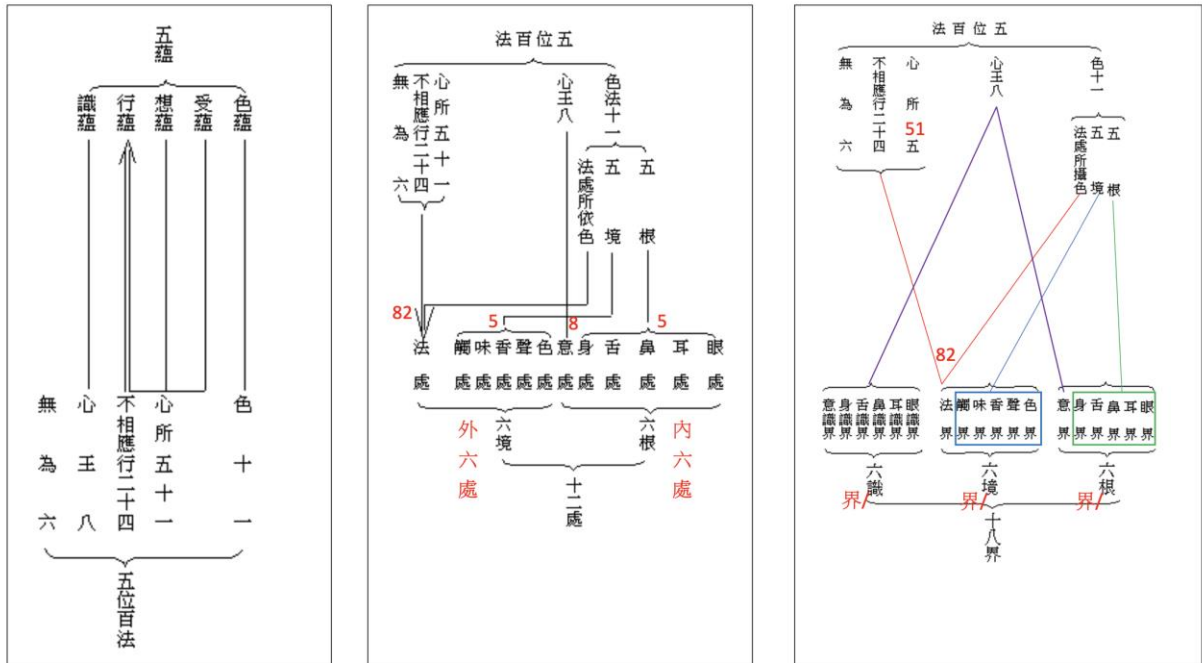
五蘊

識蘊 行蘊 想蘊 受蘊 色蘊

無為六 心王八 不相應行二十四 心所五十一 色十一

五位百法

法百位五

無為六 不相應行二十四 心所五十一 心王八 色法十二

法處所依色 五境 五根

82 5 8 5

法處 觸處 味處 香處 聲處 色處 意處 身處 舌處 鼻處 耳處 眼處

外六處 六境 六根 內六處

十二處

法百位五

無為六 不相應行二十四 心所五 51 心王八 色十一

法處所攝色 五境 五根

82

意識界 身識界 舌識界 鼻識界 耳識界 眼識界 法界 觸界 味界 香界 聲界 色界 意界 身界 舌界 鼻界 耳界 眼界

六識 六境 六根

界 界 界

十八界